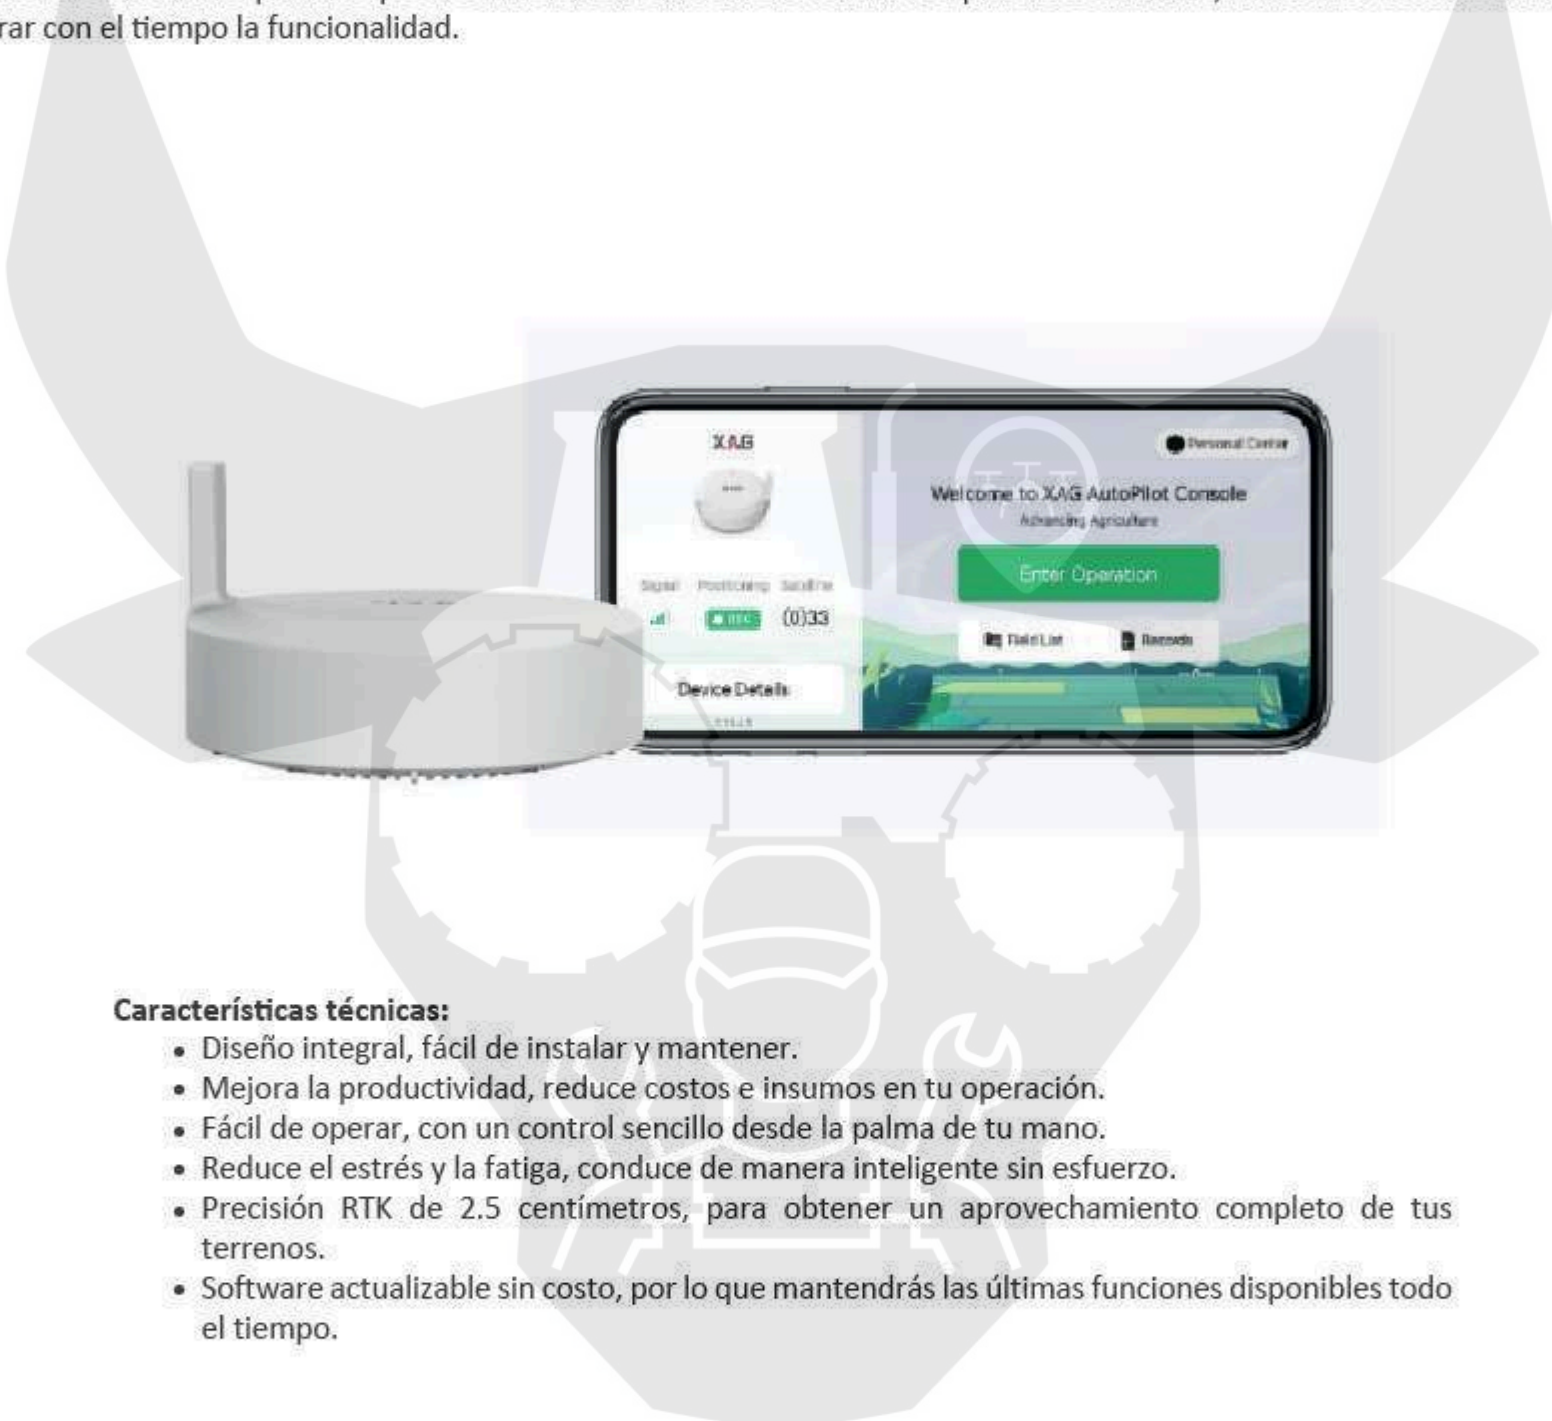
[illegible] rar con el tiempo la funcionalidad.

XAG
Signal Positioning Satellite
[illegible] (0)33
Device Details
Personal Center
Welcome to XAG AutoPilot Console
Advancing Agriculture
Enter Operation
Field List
Records

Características técnicas:
- Diseño integral, fácil de instalar y mantener.
- Mejora la productividad, reduce costos e insumos en tu operación.
- Fácil de operar, con un control sencillo desde la palma de tu mano.
- Reduce el estrés y la fatiga, conduce de manera inteligente sin esfuerzo.
- Precisión RTK de 2.5 centímetros, para obtener un aprovechamiento completo de tus terrenos.
- Software actualizable sin costo, por lo que mantendrás las últimas funciones disponibles todo el tiempo.